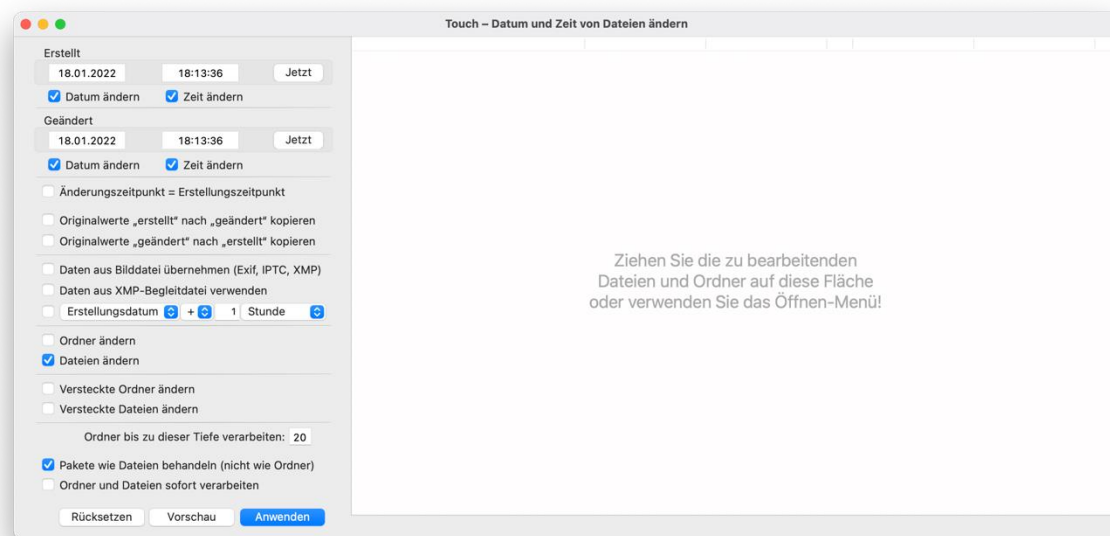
Touch – Datum und Zeit von Dateien ändern

Erstellt
18.01.2022 18:13:36 Jetzt
Datum ändern Zeit ändern

Geändert
18.01.2022 18:13:36 Jetzt
Datum ändern Zeit ändern

Änderungszeitpunkt = Erstellungszeitpunkt

Originalwerte „erstellt“ nach „geändert“ kopieren
Originalwerte „geändert“ nach „erstellt“ kopieren

Daten aus Bilddatei übernehmen (Exif, IPTC, XMP)
Daten aus XMP-Begleitdatei verwenden
Erstellungsdatum + 1 Stunde

Ordner ändern
Dateien ändern

Versteckte Ordner ändern
Versteckte Dateien ändern

Ordner bis zu dieser Tiefe verarbeiten: 20

Pakete wie Dateien behandeln (nicht wie Ordner)
Ordner und Dateien sofort verarbeiten

Rücksetzen Vorschau Anwenden

Ziehen Sie die zu bearbeitenden Dateien und Ordner auf diese Fläche oder verwenden Sie das Öffnen-Menü!